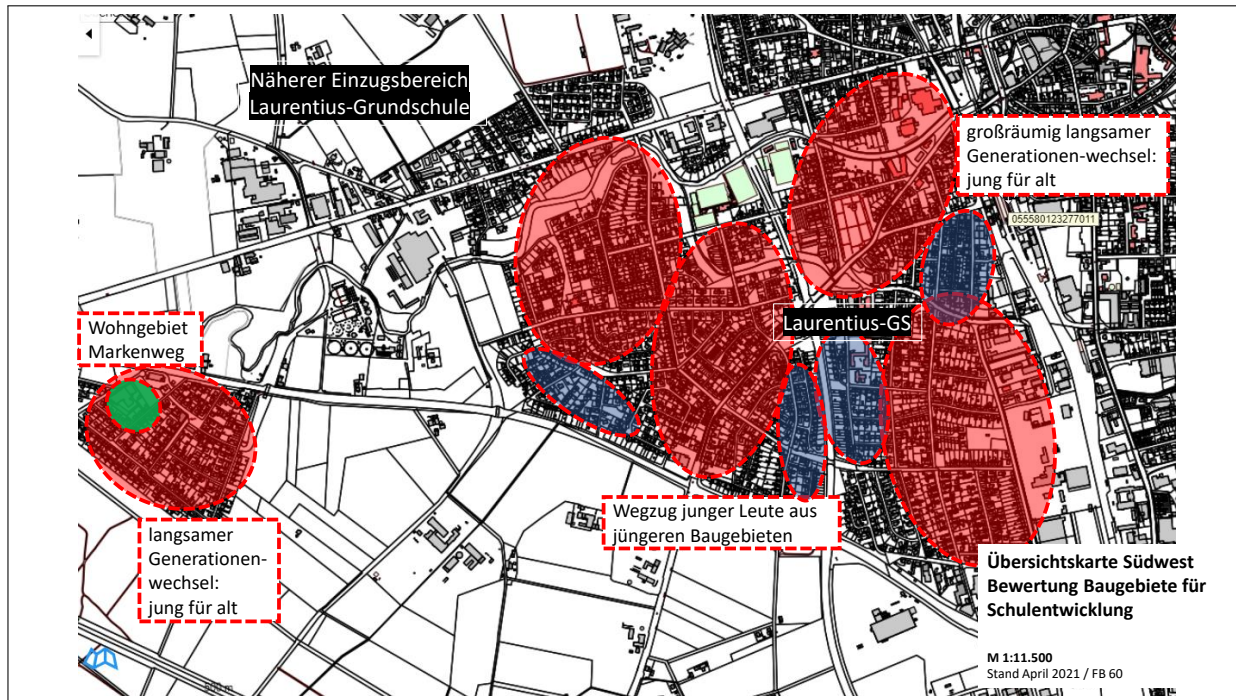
Näherer Einzugsbereich Laurentius-Grundschule

großräumig langsamer Generationen-wechsel: jung für alt

055580123277011

Wohngebiet Markenweg

Laurentius-GS

langsamer Generationen-wechsel: jung für alt

Wegzug junger Leute aus jüngeren Baugebieten

Übersichtskarte Südwest Bewertung Baugebiete für Schulentwicklung

M 1:11.500
Stand April 2021 / FB 60